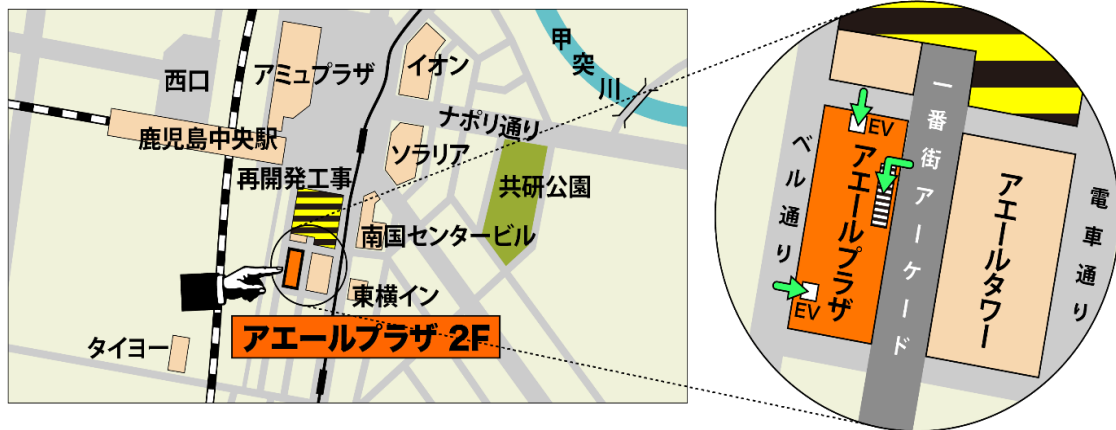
甲突川
西口
アミュプラザ
イオン
ナポリ通り
鹿児島中央駅
ソラリア
再開発工事
共研公園
南国センタービル
東横イン
タイヨー
アエールプラザ 2F

EV
アエールプラザ
ベル通り
EV
一番街アーケード
アエールタワー
電車通り